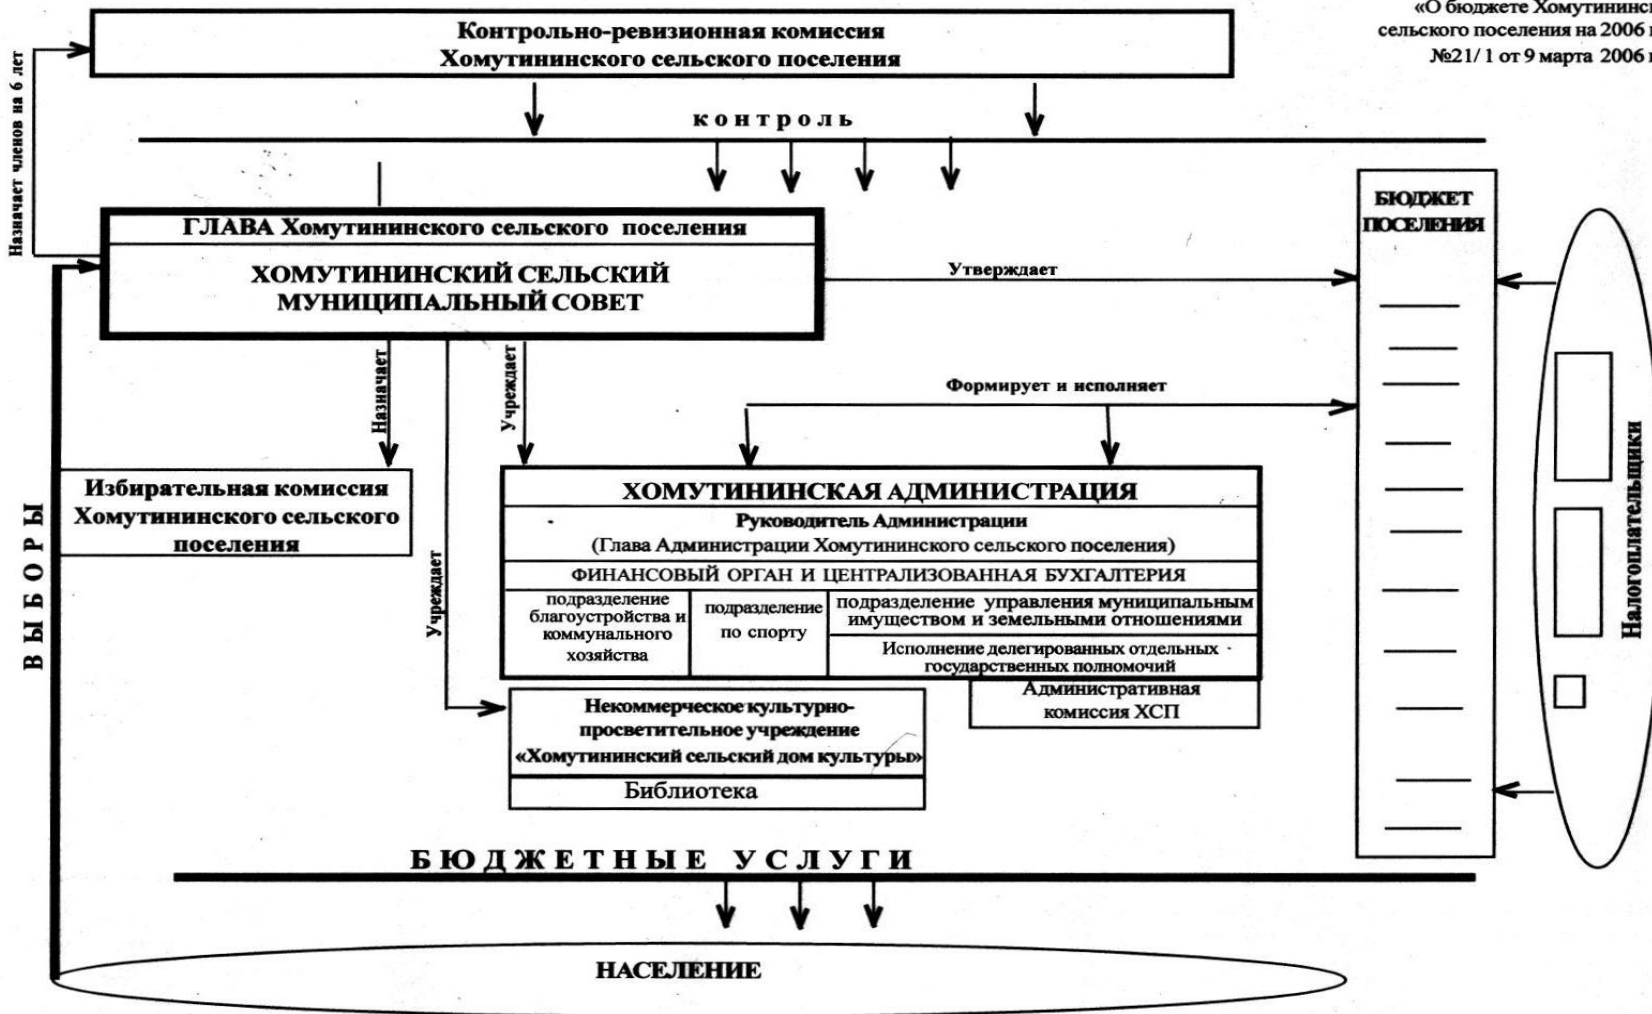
«О бюджете Хомутининс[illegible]
сельского поселения на 2006 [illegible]
№21/ 1 от 9 марта 2006 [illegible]

Контрольно-ревизионная комиссия
Хомутининского сельского поселения

Назначает членов на 6 лет

контроль

ГЛАВА Хомутининского сельского поселения

ХОМУТИНИНСКИЙ СЕЛЬСКИЙ МУНИЦИПАЛЬНЫЙ СОВЕТ

Утверждает

БЮДЖЕТ ПОСЕЛЕНИЯ

Назначает

Учреждает

Формирует и исполняет

Избирательная комиссия Хомутининского сельского поселения

ВЫБОРЫ

Учреждает

ХОМУТИНИНСКАЯ АДМИНИСТРАЦИЯ

Руководитель Администрации
(Глава Администрации Хомутининского сельского поселения)

ФИНАНСОВЫЙ ОРГАН И ЦЕНТРАЛИЗОВАННАЯ БУХГАЛТЕРИЯ

подразделение благоустройства и коммунального хозяйства

подразделение по спорту

подразделение управления муниципальным имуществом и земельными отношениями

Исполнение делегированных отдельных государственных полномочий

Административная комиссия ХСП

Некоммерческое культурно-просветительное учреждение «Хомутининский сельский дом культуры»

Библиотека

Налогоплательщики

БЮДЖЕТНЫЕ УСЛУГИ

НАСЕЛЕНИЕ